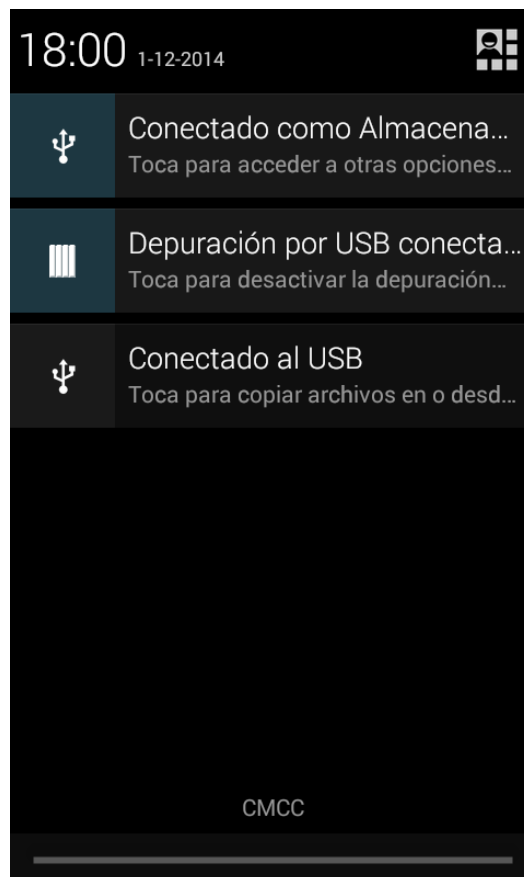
18:00 1-12-2014

Conectado como Almacena...
Toca para acceder a otras opciones...

Depuración por USB conecta...
Toca para desactivar la depuración...

Conectado al USB
Toca para copiar archivos en o desd...

CMCC